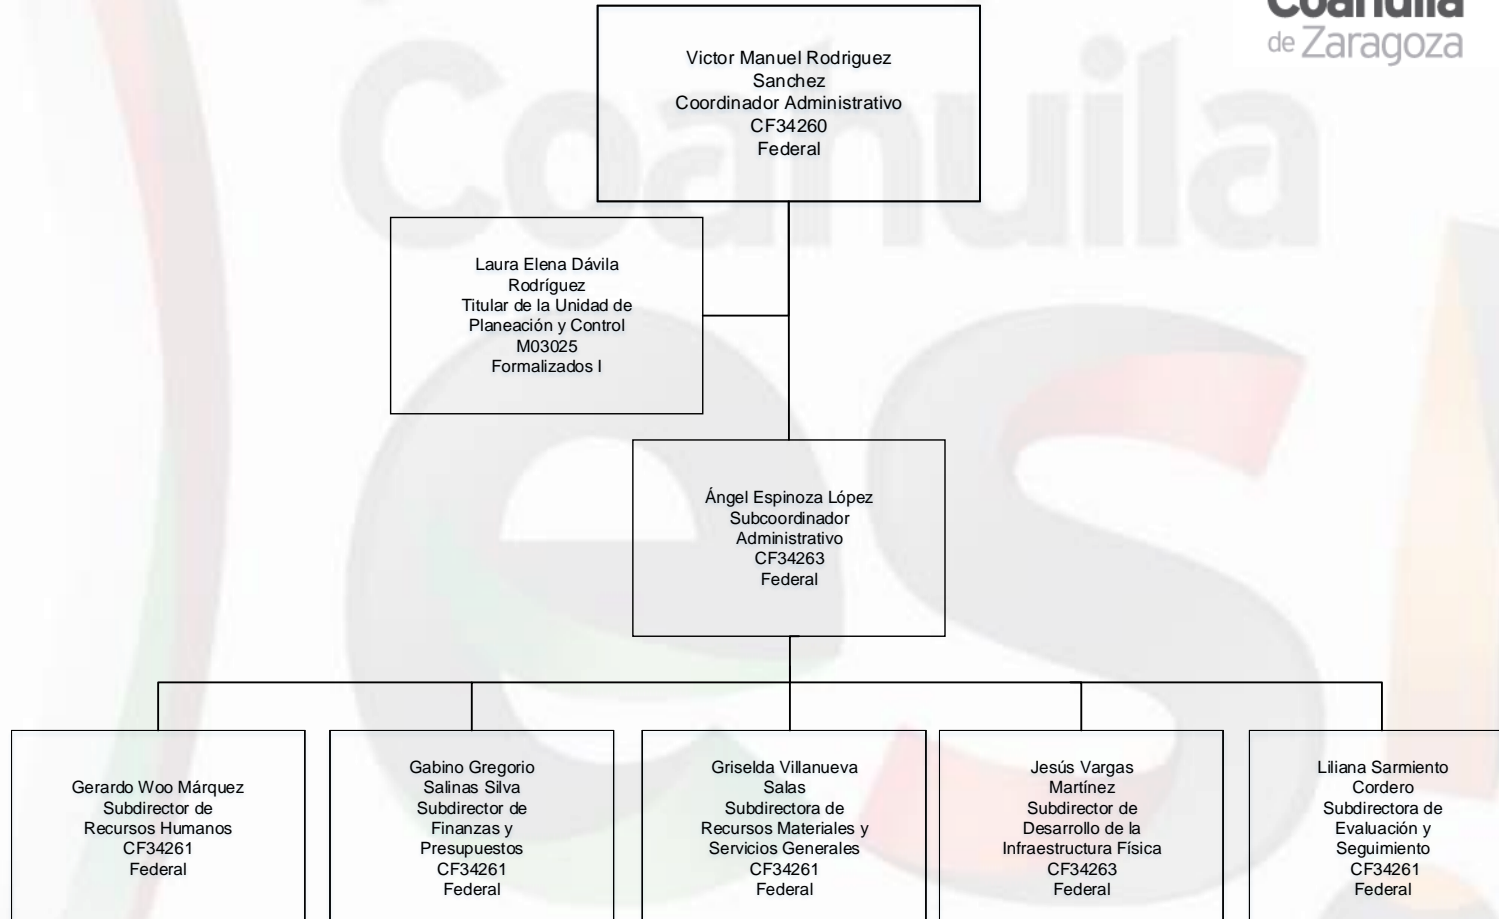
Coahuila
de Zaragoza

Victor Manuel Rodriguez Sanchez
Coordinador Administrativo
CF34260
Federal

Laura Elena Dávila Rodríguez
Titular de la Unidad de Planeación y Control
M03025
Formalizados I

Ángel Espinoza López
Subcoordinador Administrativo
CF34263
Federal

Gerardo Woo Márquez
Subdirector de Recursos Humanos
CF34261
Federal

Gabino Gregorio Salinas Silva
Subdirector de Finanzas y Presupuestos
CF34261
Federal

Griselda Villanueva Salas
Subdirectora de Recursos Materiales y Servicios Generales
CF34261
Federal

Jesús Vargas Martínez
Subdirector de Desarrollo de la Infraestructura Física
CF34263
Federal

Liliana Sarmiento Cordero
Subdirectora de Evaluación y Seguimiento
CF34261
Federal